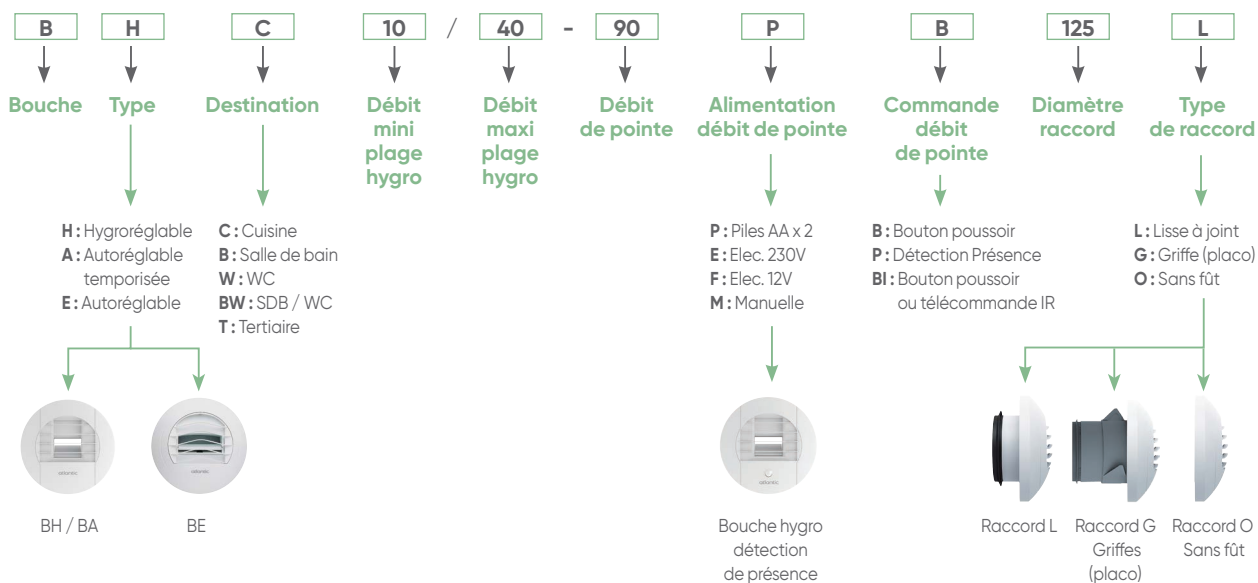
B H C 10 / 40 - 90 P B 125 L

Bouche

Type

Destination

Débit mini plage hygro

Débit maxi plage hygro

Débit de pointe

Alimentation débit de pointe

Commande débit de pointe

Diamètre raccord

Type de raccord

**H :** Hygroréglable
**A :** Autoréglable temporisée
**E :** Autoréglable

**C :** Cuisine
**B :** Salle de bain
**W :** WC
**BW :** SDB / WC
**T :** Tertiaire

**P :** Piles AA x 2
**E :** Elec. 230V
**F :** Elec. 12V
**M :** Manuelle

**B :** Bouton poussoir
**P :** Détection Présence
**BI :** Bouton poussoir ou télécommande IR

**L :** Lisse à joint
**G :** Griffe (placo)
**O :** Sans fût

atlantic

atlantic

BH / BA

BE

atlantic

Bouche hygro détection de présence

Raccord L

Raccord G Griffes (placo)

Raccord O Sans fût